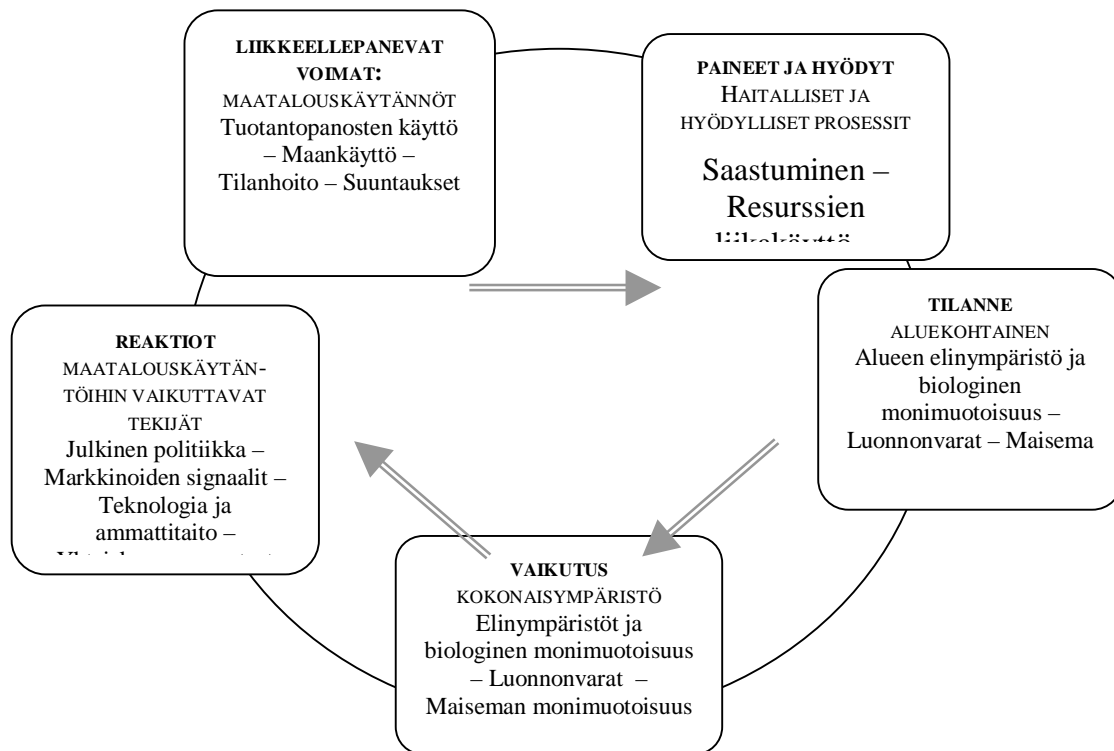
LIIKKEELLEPANEVAT VOIMAT:
MAATALOUSKÄYTÄNNÖT
Tuotantopanosten käyttö – Maankäyttö – Tilanhoito – Suuntaukset

PAINEET JA HYÖDYT
HAITALLISET JA HYÖDYLLISET PROSESSIT
Saastuminen – Resurssien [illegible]

TILANNE
ALUEKOHTAINEN
Alueen elinympäristö ja biologinen monimuotoisuus – Luonnonvarat – Maisema

VAIKUTUS
KOKONAISYMPÄRISTÖ
Elinympäristöt ja biologinen monimuotoisuus – Luonnonvarat – Maiseman monimuotoisuus

REAKTIOT
MAATALOUSKÄYTÄNTÖIHIN VAIKUTTAVAT TEKIJÄT
Julkinen politiikka – Markkinoiden signaalit – Teknologia ja ammattitaito – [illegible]